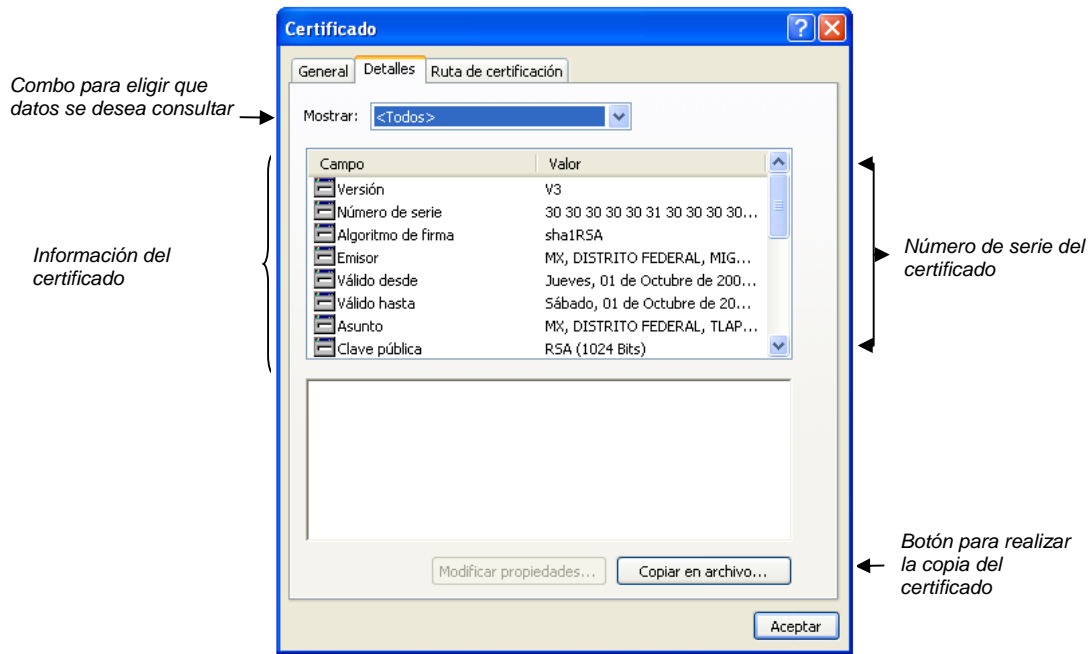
Certificado

General | Detalles | Ruta de certificación

Combo para elegir que datos se desea consultar

Mostrar: <Todos>

| Campo | Valor |
|---|---|
| Versión | V3 |
| Número de serie | 30 30 30 30 30 31 30 30 30 30... |
| Algoritmo de firma | sha1RSA |
| Emisor | MX, DISTRITO FEDERAL, MIG... |
| Válido desde | Jueves, 01 de Octubre de 200... |
| Válido hasta | Sábado, 01 de Octubre de 20... |
| Asunto | MX, DISTRITO FEDERAL, TLAP... |
| Clave pública | RSA (1024 Bits) |

Información del certificado

Número de serie del certificado

Modificar propiedades... Copiar en archivo...

Botón para realizar la copia del certificado

Aceptar